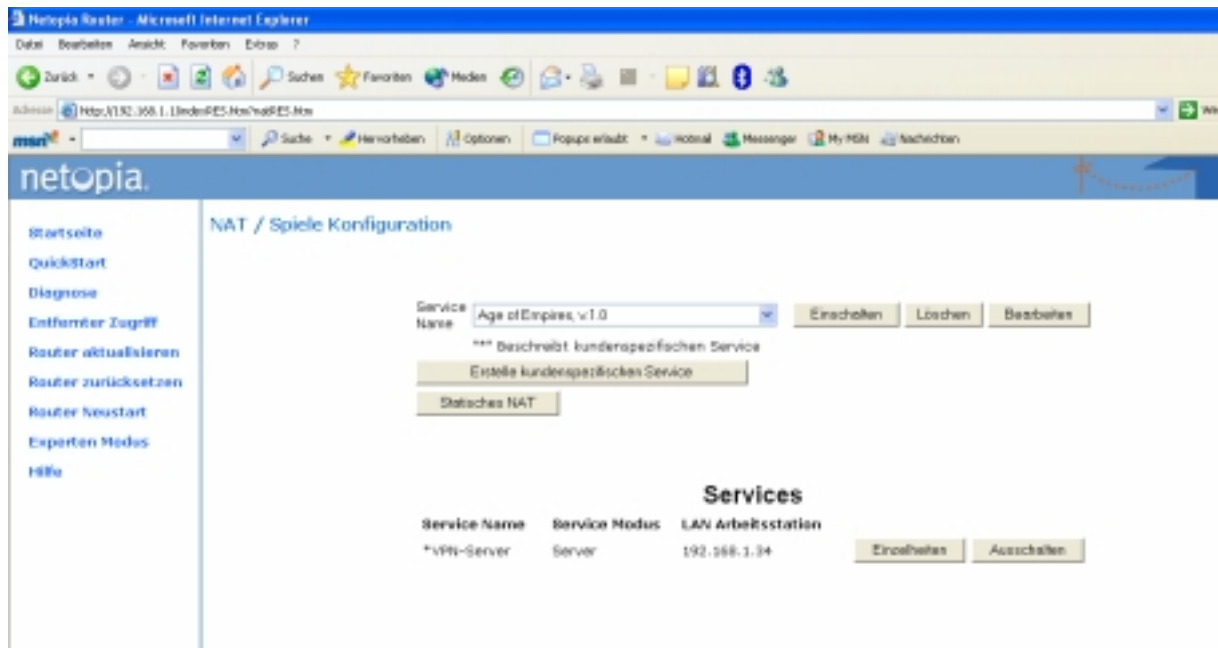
Netopia Router - Microsoft Internet Explorer

Datei Bearbeiten Ansicht Favoriten Extras ?

Zurück Suchen Favoriten Medien

Adresse http://192.168.1.1/index/RES.htm?natRES.htm

msn Suche Hervorheben Optionen Popups erlaubt Hotmail Messenger My MSN Nachrichten

netopia.

Startseite
QuickStart
Diagnose
Entfernter Zugriff
Router aktualisieren
Router zurücksetzen
Router Neustart
Experten Modus
Hilfe

NAT / Spiele Konfiguration

Service Name Age of Empires, v.1.0 Einschalten Löschen Bearbeiten

*** Beschreibt kundenspezifischen Service

Erstelle kundenspezifischen Service

Statisches NAT

Services

| Service Name | Service Modus | LAN Arbeitsstation | | |
|---|---|---|---|---|
| *VPN-Server | Server | 192.168.1.34 | Einzelheiten | Ausschalten |